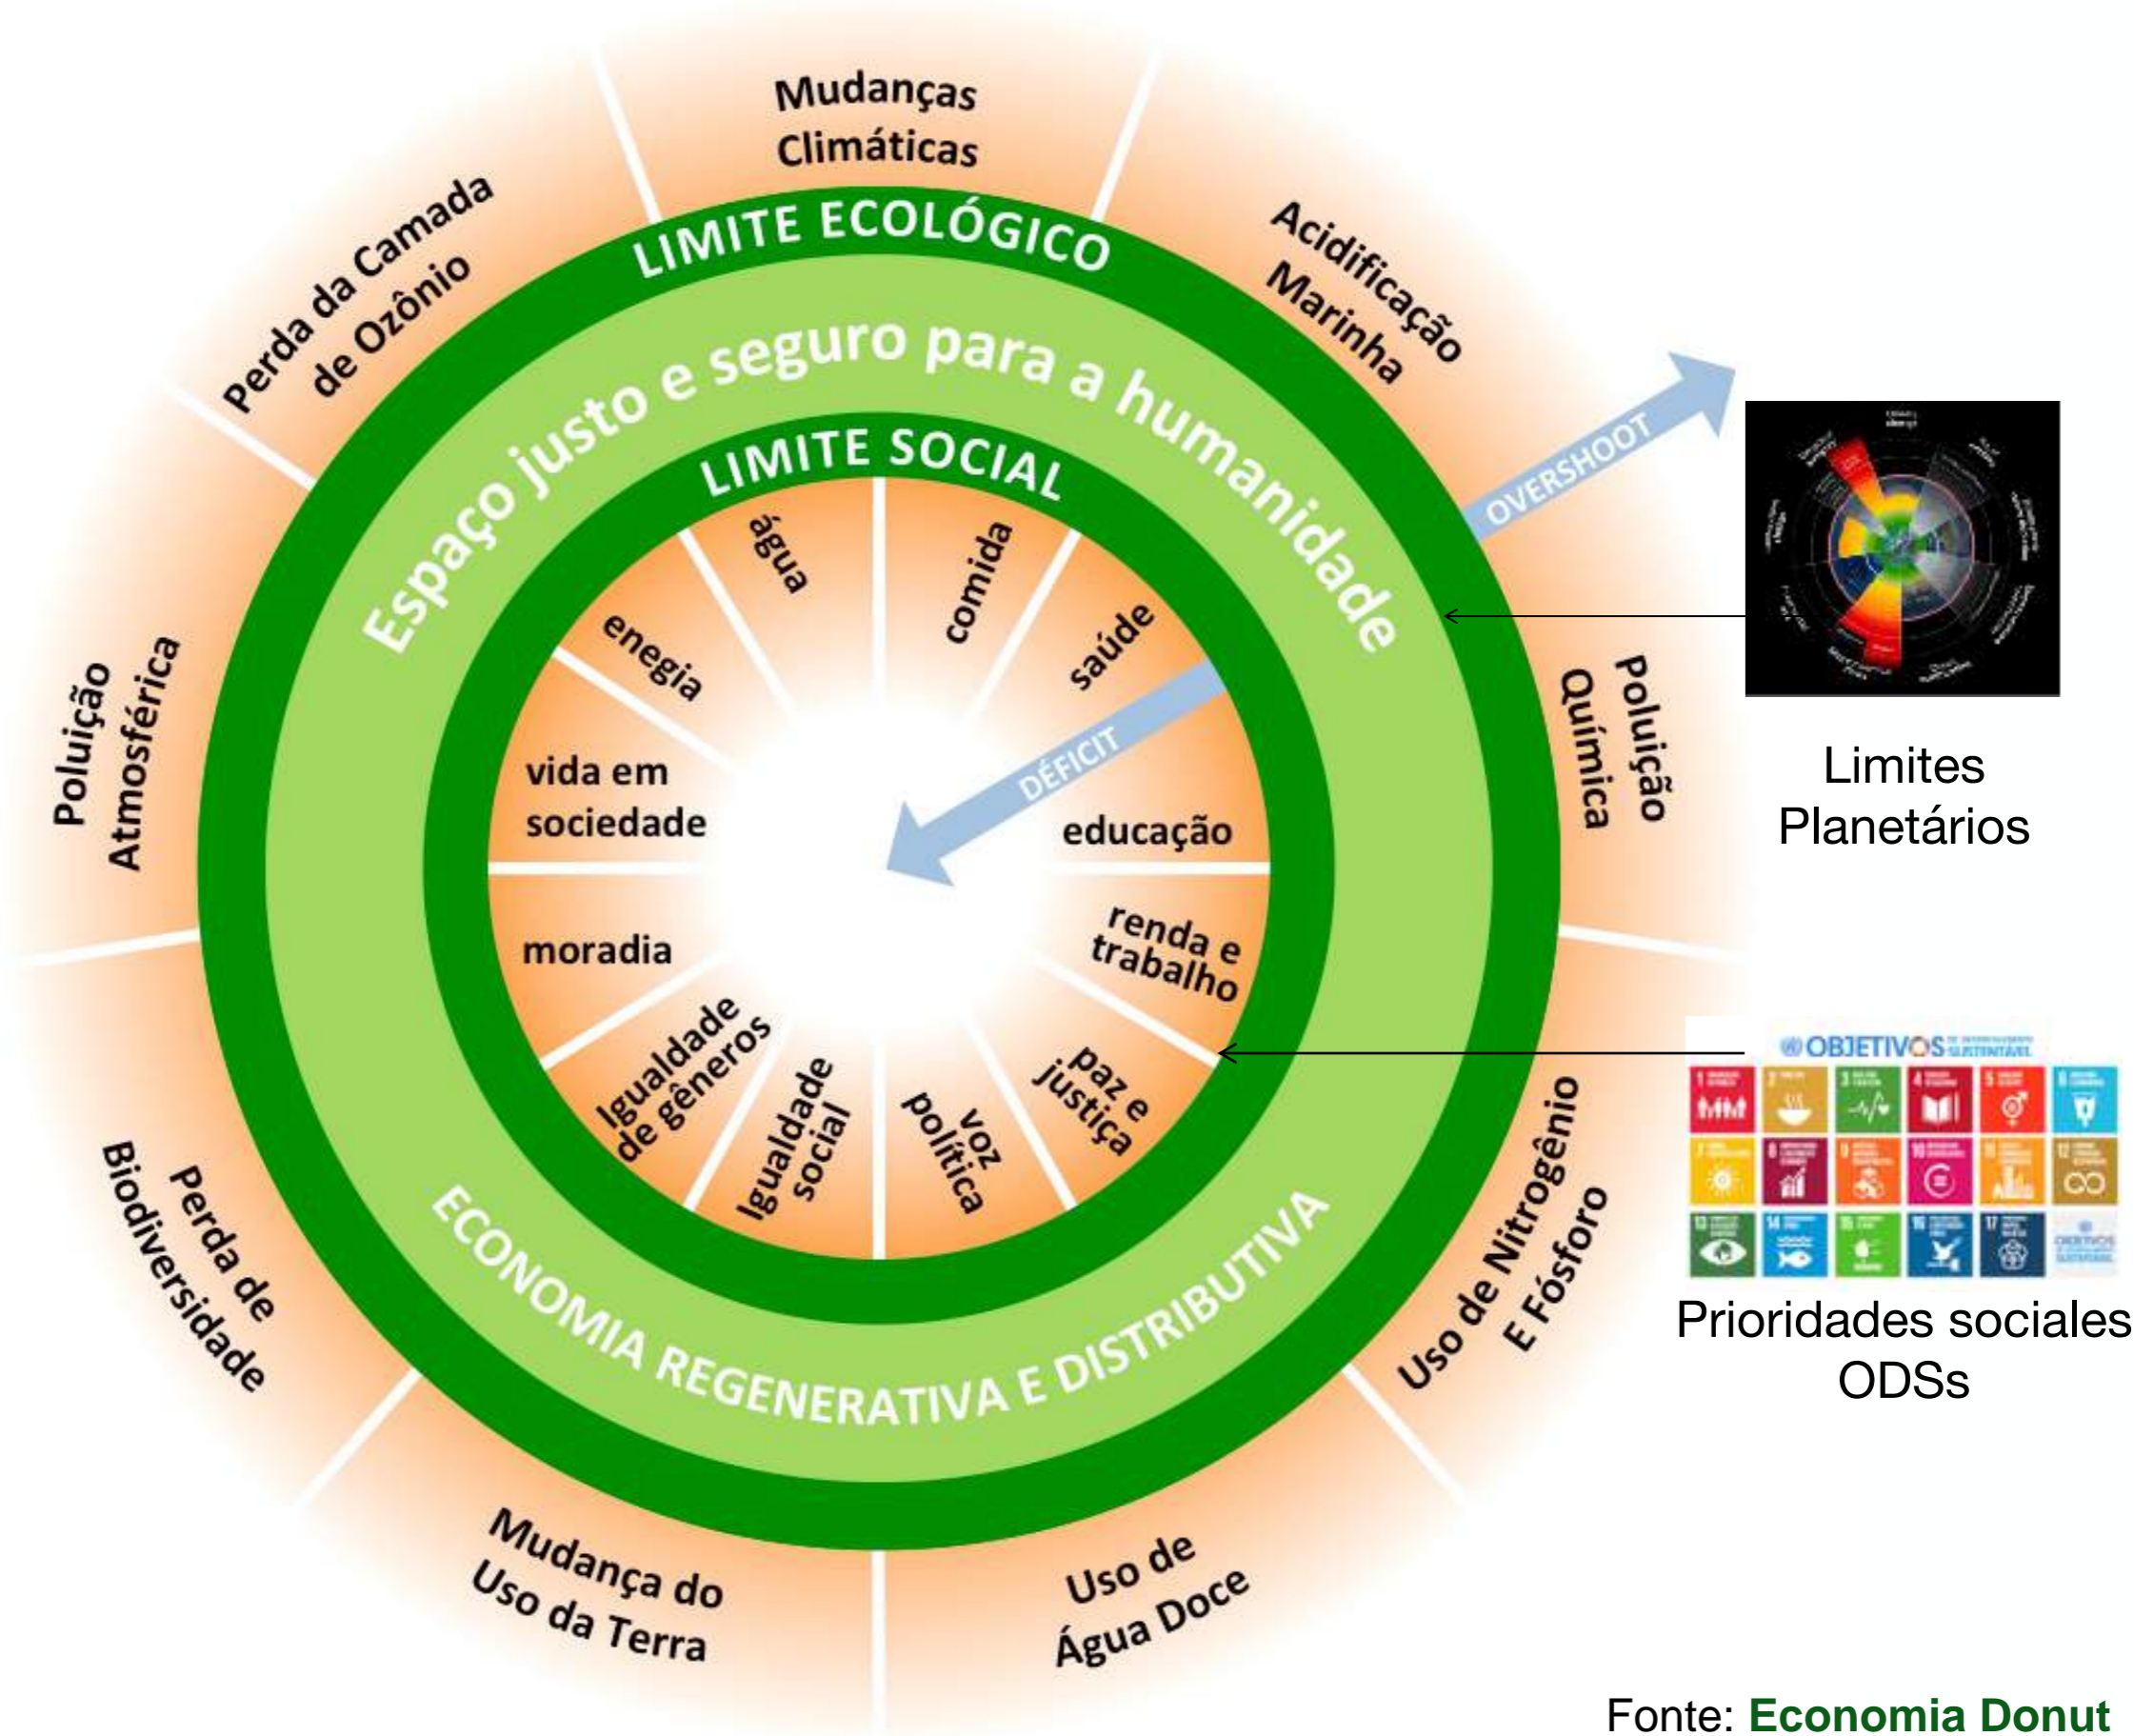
Mudanças Climáticas

Acidificação Marinha

Poluição Química

Uso de Nitrogênio E Fósforo

Uso de Água Doce

Mudança do Uso da Terra

Perda de Biodiversidade

Poluição Atmosférica

Perda da Camada de Ozônio

LIMITE ECOLÓGICO

Espaço justo e seguro para a humanidade

LIMITE SOCIAL

água

comida

saúde

educação

renda e trabalho

paz e justiça

voz política

Igualdade social

Igualdade de gêneros

moradia

vida em sociedade

enegia

OVERSHOOT

DÉFICIT

ECONOMIA REGENERATIVA E DISTRIBUTIVA

Limites Planetários

OBJETIVOS

Prioridades sociales ODSs

Fonte: Economia Donut